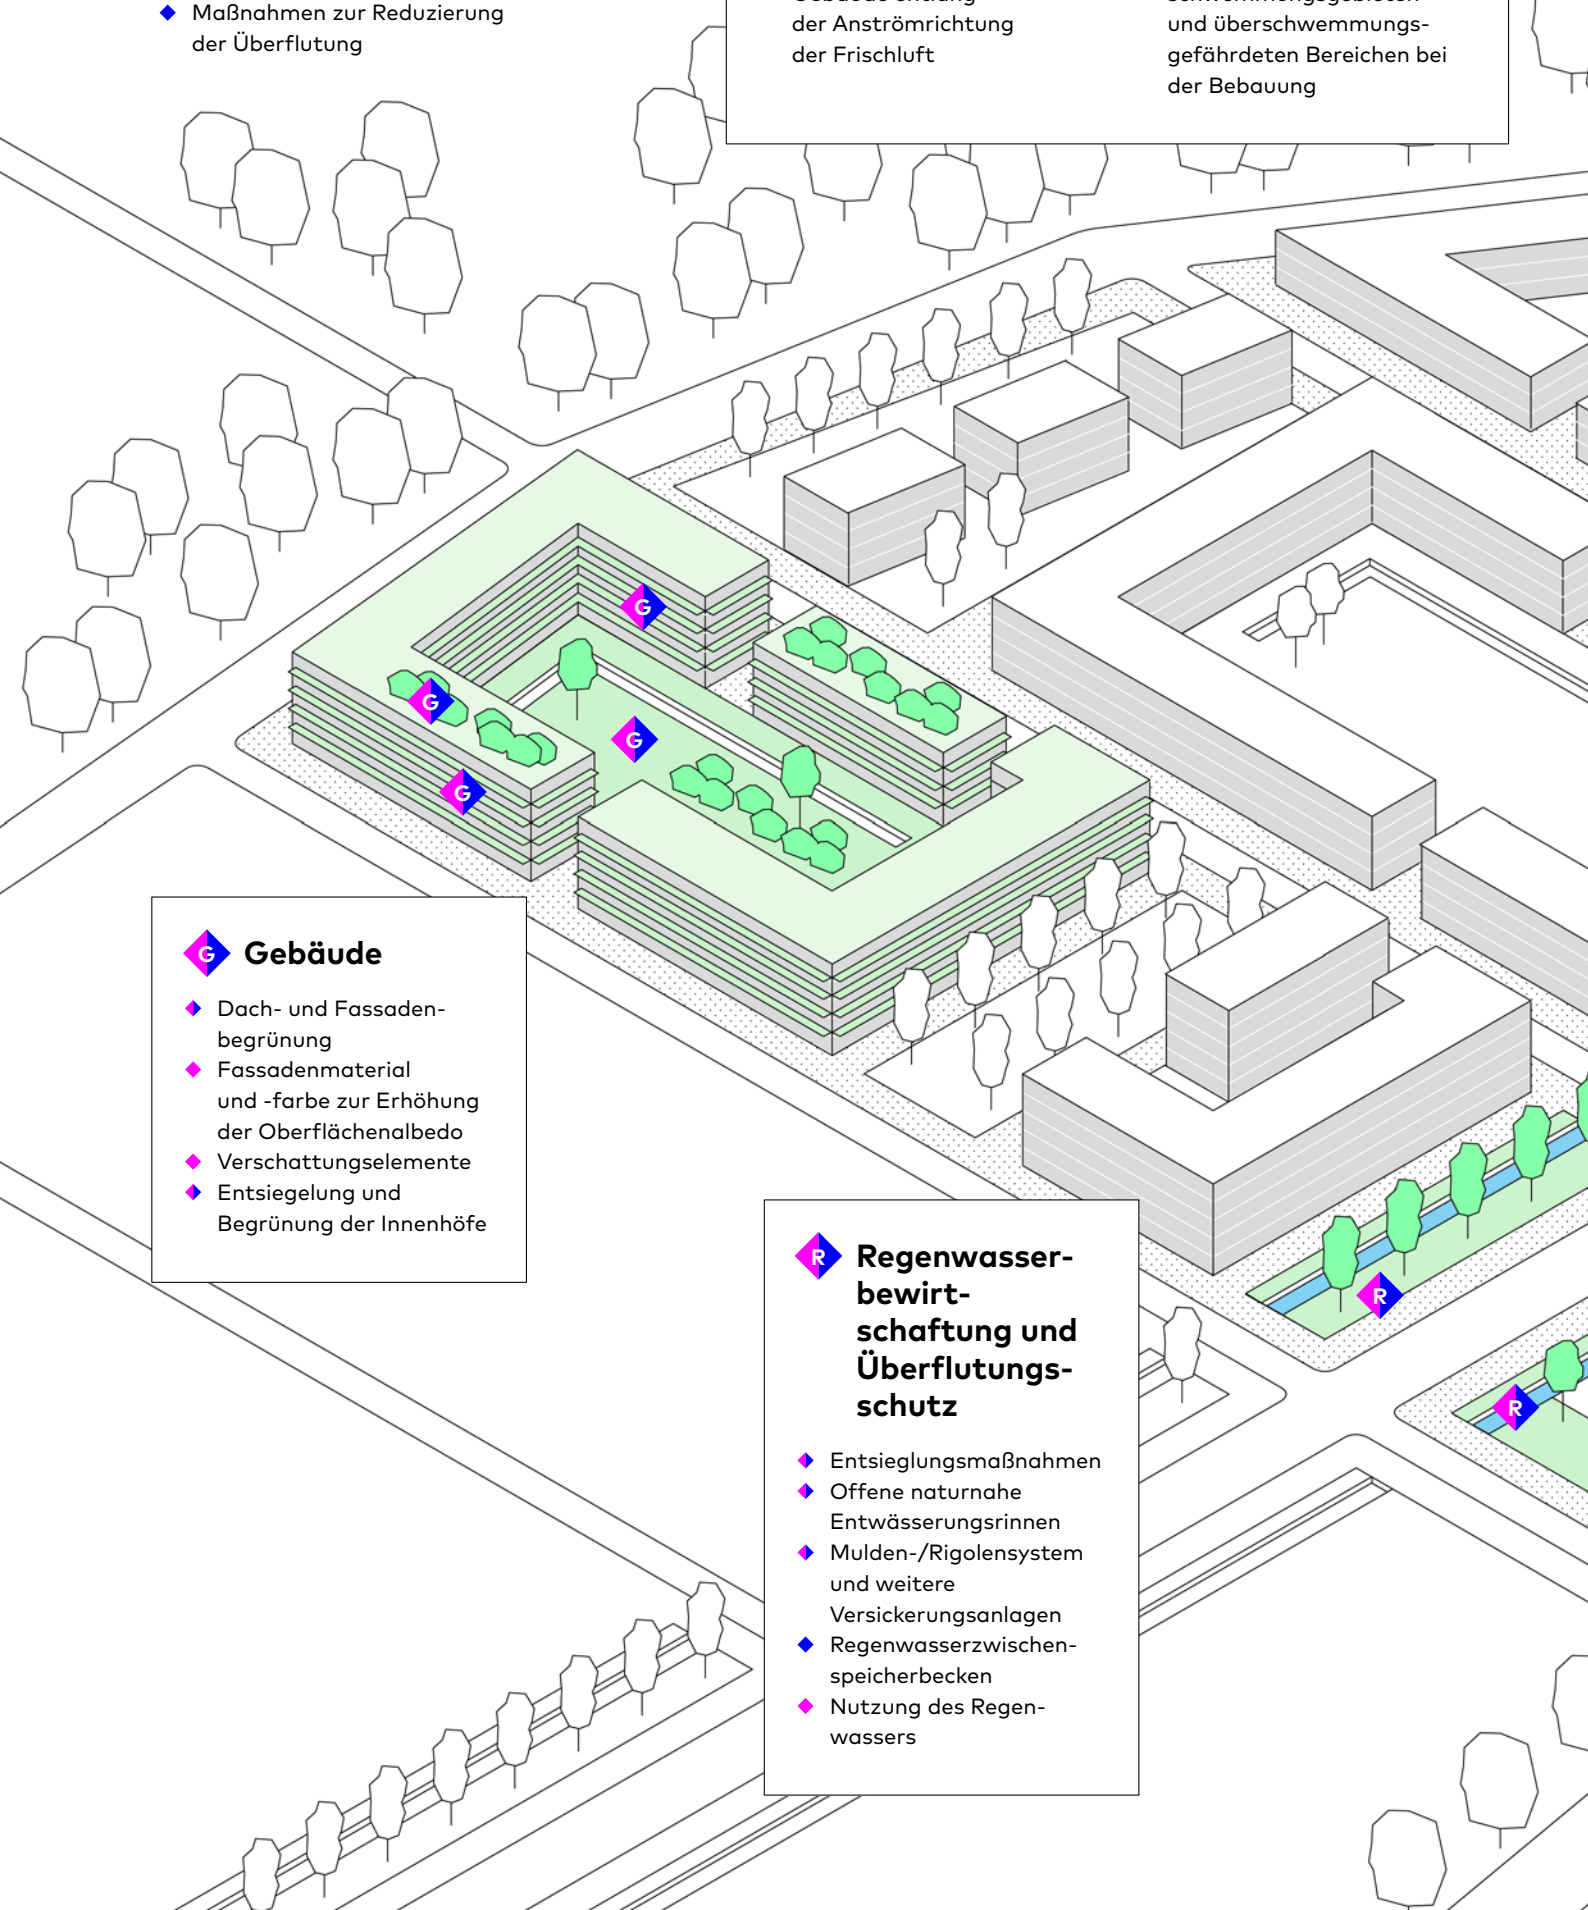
Maßnahmen zur Reduzierung der Überflutung

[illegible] der Anströmrichtung der Frischluft

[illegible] und überschwemmungsgefährdeten Bereichen bei der Bebauung

G

G

G

G

G Gebäude

Dach- und Fassadenbegrünung

Fassadenmaterial und -farbe zur Erhöhung der Oberflächenalbedo

Verschattungselemente

Entsiegelung und Begrünung der Innenhöfe

R Regenwasserbewirtschaftung und Überflutungsschutz

Entsieglungsmaßnahmen

Offene naturnahe Entwässerungsrinnen

Mulden-/Rigolensystem und weitere Versickerungsanlagen

Regenwasserzwischenspeicherbecken

Nutzung des Regenwassers

R

R